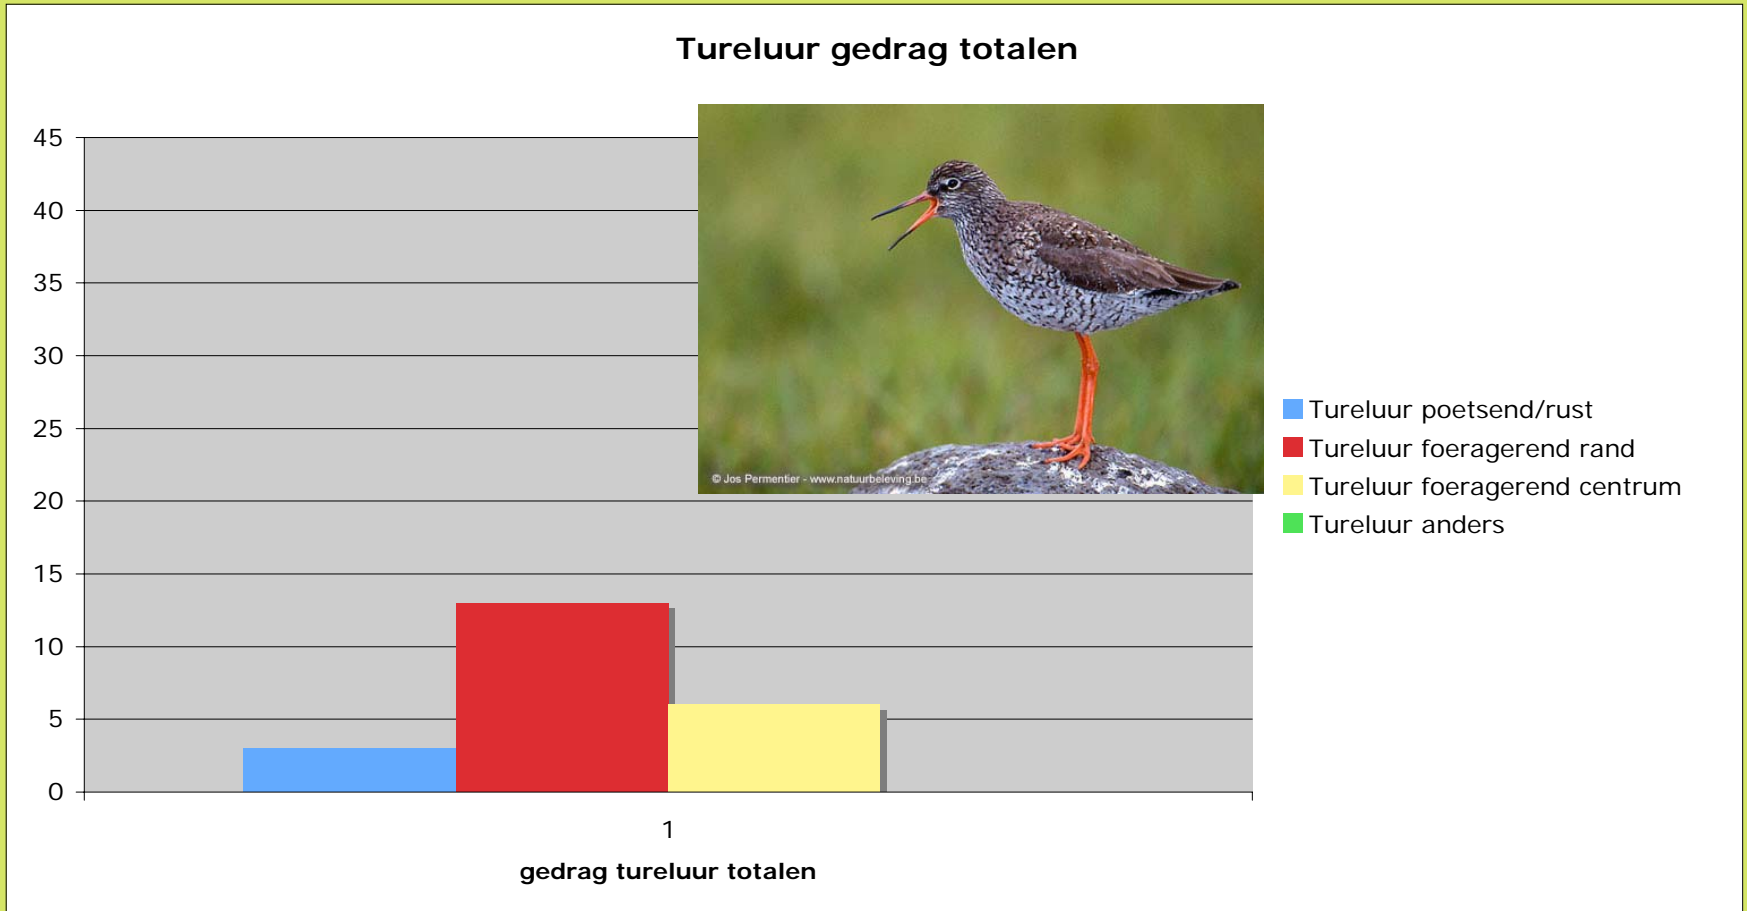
Tureluur gedrag totalen

45
40
35
30
25
20
15
10
5
0

© Jos Permentier - www.natuurbeleving.be

Tureluur poetsend/rust
Tureluur foeragerend rand
Tureluur foeragerend centrum
Tureluur anders

1

gedrag tureluur totalen